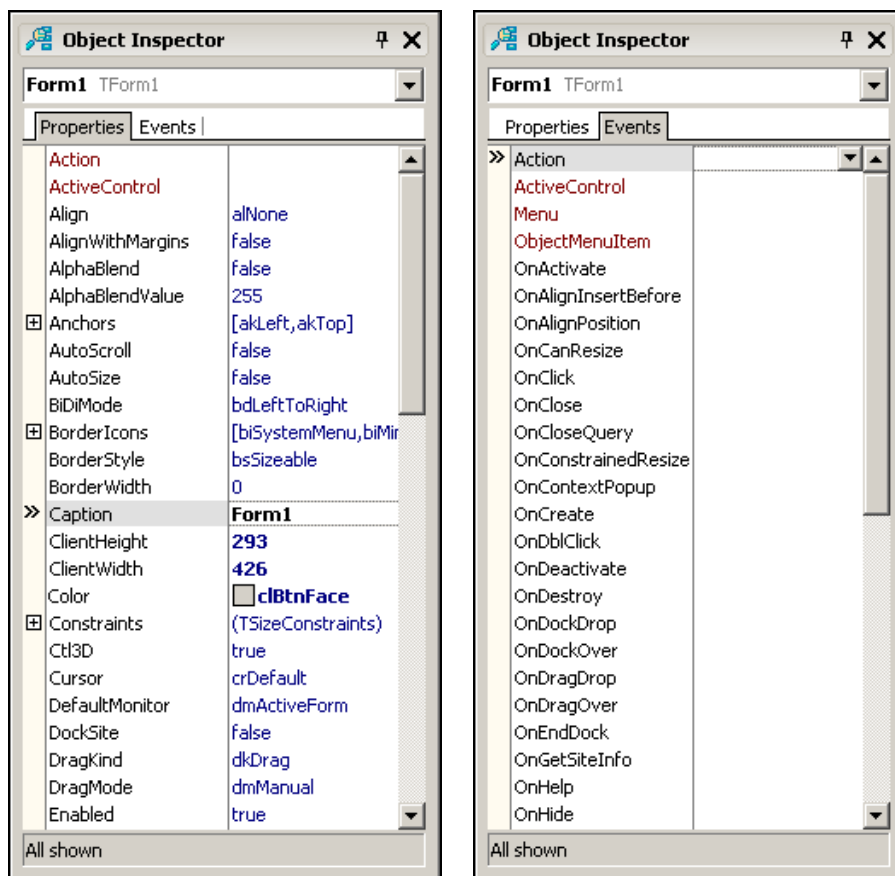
Object Inspector

Form1 TForm1

Properties | Events

| Property | Value |
|---|---|
| Action | |
| ActiveControl | |
| Align | alNone |
| AlignWithMargins | false |
| AlphaBlend | false |
| AlphaBlendValue | 255 |
| ⊞ Anchors | [akLeft,akTop] |
| AutoScroll | false |
| AutoSize | false |
| BiDiMode | bdLeftToRight |
| ⊞ BorderIcons | [biSystemMenu,biMir |
| BorderStyle | bsSizeable |
| BorderWidth | 0 |
| » Caption | Form1 |
| ClientHeight | 293 |
| ClientWidth | 426 |
| Color | clBtnFace |
| ⊞ Constraints | (TSizeConstraints) |
| Ctl3D | true |
| Cursor | crDefault |
| DefaultMonitor | dmActiveForm |
| DockSite | false |
| DragKind | dkDrag |
| DragMode | dmManual |
| Enabled | true |

All shown

Object Inspector

Form1 TForm1

Properties | Events

| Event | Value |
|---|---|
| » Action | |
| ActiveControl | |
| Menu | |
| ObjectMenuItem | |
| OnActivate | |
| OnAlignInsertBefore | |
| OnAlignPosition | |
| OnCanResize | |
| OnClick | |
| OnClose | |
| OnCloseQuery | |
| OnConstrainedResize | |
| OnContextPopup | |
| OnCreate | |
| OnDblClick | |
| OnDeactivate | |
| OnDestroy | |
| OnDockDrop | |
| OnDockOver | |
| OnDragDrop | |
| OnDragOver | |
| OnEndDock | |
| OnGetSiteInfo | |
| OnHelp | |
| OnHide | |

All shown